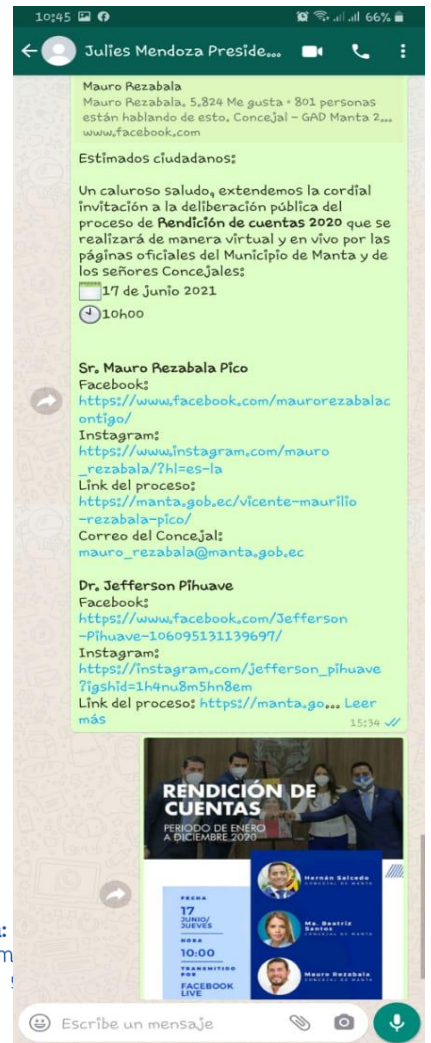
10:45

66%

Julies Mendoza Preside...

Mauro Rezabala
Mauro Rezabala. 5.824 Me gusta • 801 personas están hablando de esto. Concejal - GAD Manta 2... www.facebook.com

Estimados ciudadanos:

Un caluroso saludo, extendemos la cordial invitación a la deliberación pública del proceso de **Rendición de cuentas 2020** que se realizará de manera virtual y en vivo por las páginas oficiales del Municipio de Manta y de los señores Concejales:
17 de junio 2021
10h00

**Sr. Mauro Rezabala Pico**
Facebook:
https://www.facebook.com/maurorezabalacontigo/
Instagram:
https://www.instagram.com/mauro_rezabala/?hl=es-la
Link del proceso:
https://manta.gob.ec/vicente-maurilio-rezabala-pico/
Correo del Concejal:
mauro_rezabala@manta.gob.ec

**Dr. Jefferson Pihuave**
Facebook:
https://www.facebook.com/Jefferson-Pihuave-106095131139697/
Instagram:
https://instagram.com/jefferson_pihuave?igshid=1h4nu8m5hn8em
Link del proceso: https://manta.go... Leer más
15:34

RENDICIÓN DE CUENTAS
PERIODO DE ENERO A DICIEMBRE 2020

FECHA
17
JUNIO/ JUEVES
HORA
10:00
TRANSMITIDO POR
FACEBOOK LIVE

Hernán Salcedo
CONCEJAL DE MANTA
Ma. Beatriz Santos
CONCEJAL DE MANTA
Mauro Rezabala
CONCEJAL DE MANTA

Escribe un mensaje